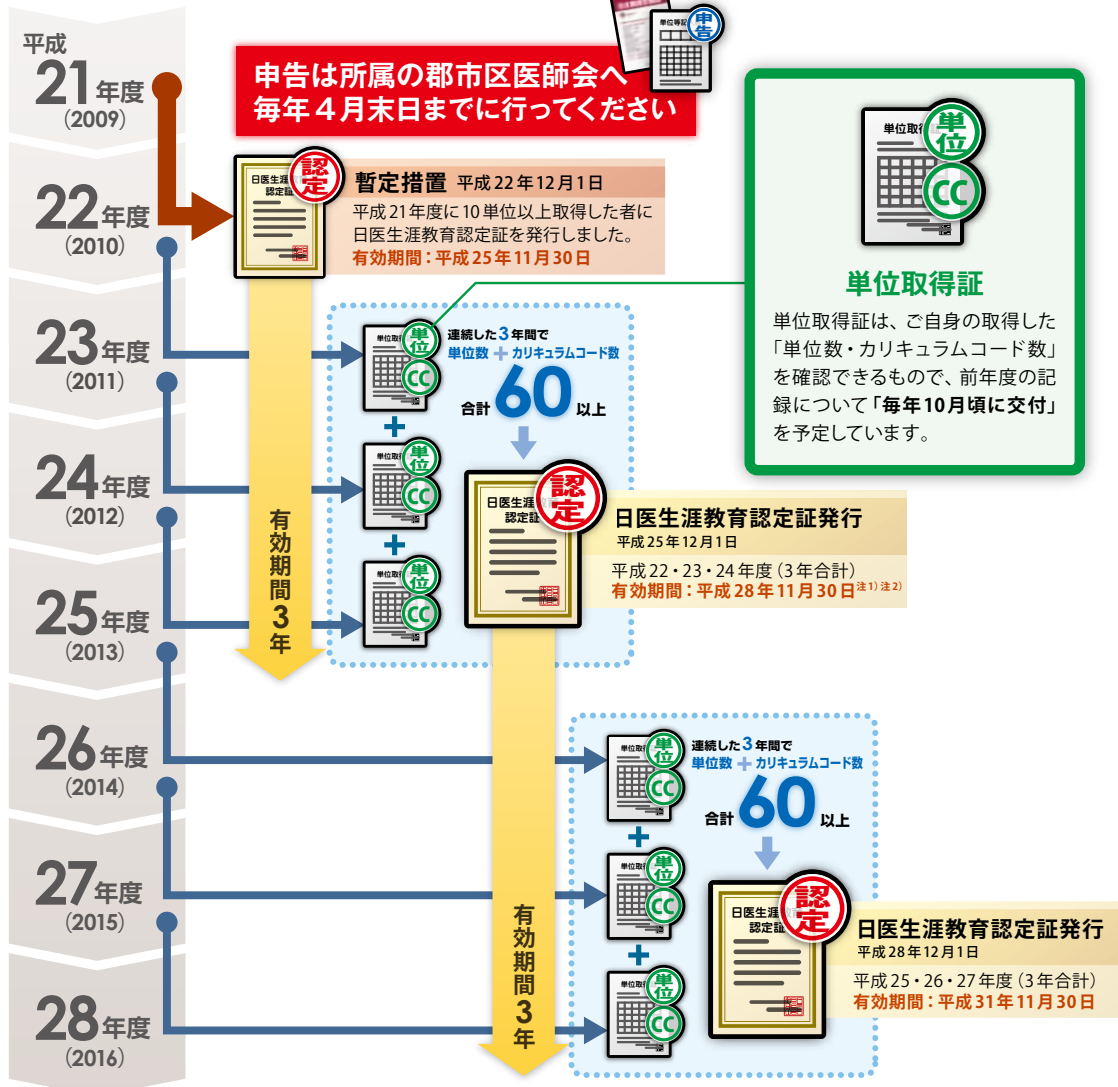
平成
21年度
(2009)

22年度
(2010)

23年度
(2011)

24年度
(2012)

25年度
(2013)

26年度
(2014)

27年度
(2015)

28年度
(2016)

申告は所属の郡市区医師会へ
毎年４月末日までに行ってください

単位取得
申告

日医生涯教育認定証
認定

暫定措置 平成22年12月1日
平成21年度に10単位以上取得した者に日医生涯教育認定証を発行しました。
有効期間：平成25年11月30日

有効期間3年

単位取得証
単位
CC

単位取得証
単位取得証は、ご自身の取得した「単位数・カリキュラムコード数」を確認できるもので、前年度の記録について「毎年10月頃に交付」を予定しています。

連続した3年間で
単位数 ＋ カリキュラムコード数
合計 60 以上

＋
＋

日医生涯教育認定証
認定

日医生涯教育認定証発行
平成25年12月1日
平成22・23・24年度（3年合計）
有効期間：平成28年11月30日注1）注2）

連続した3年間で
単位数 ＋ カリキュラムコード数
合計 60 以上

＋
＋

有効期間3年

日医生涯教育認定証
認定

日医生涯教育認定証発行
平成28年12月1日
平成25・26・27年度（3年合計）
有効期間：平成31年11月30日